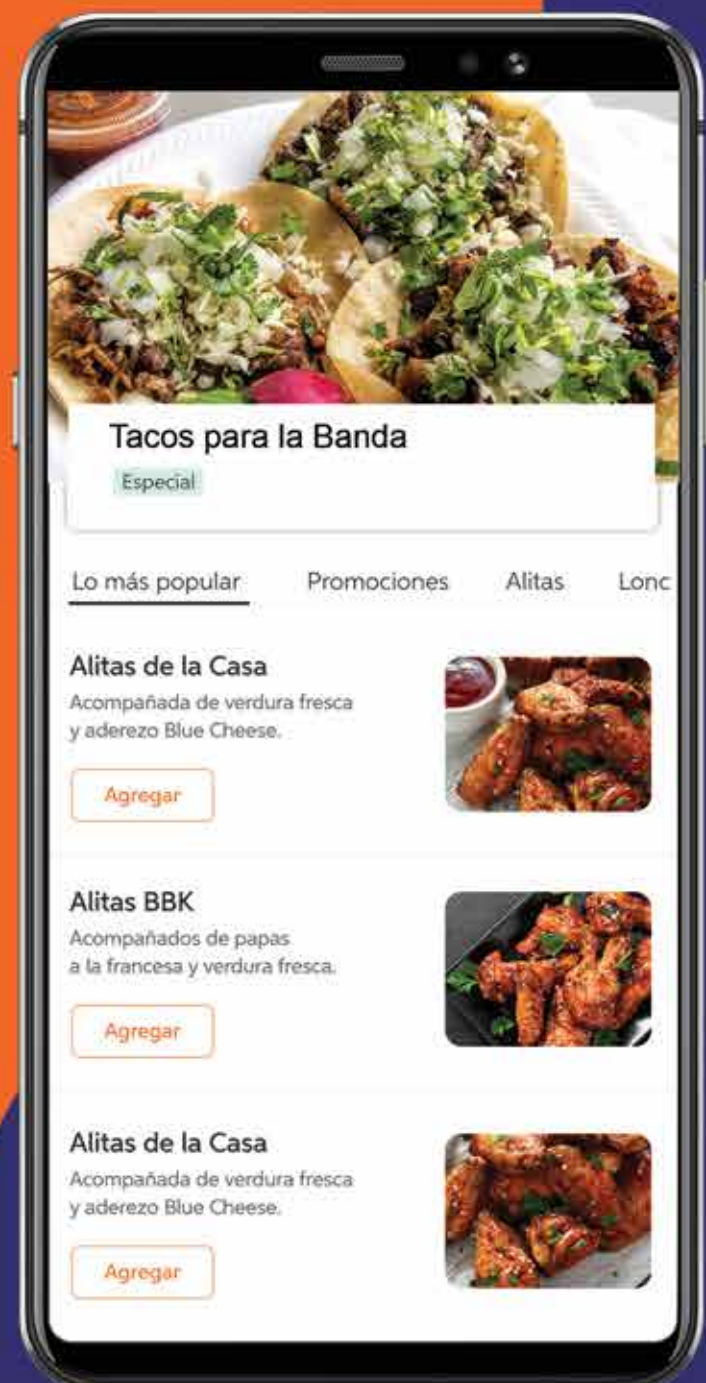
Tacos para la Banda

Especial

Lo más popular Promociones Alitas Lonc

Alitas de la Casa

Acompañada de verdura fresca y aderezo Blue Cheese.

Agregar

Alitas BBK

Acompañados de papas a la francesa y verdura fresca.

Agregar

Alitas de la Casa

Acompañada de verdura fresca y aderezo Blue Cheese.

Agregar